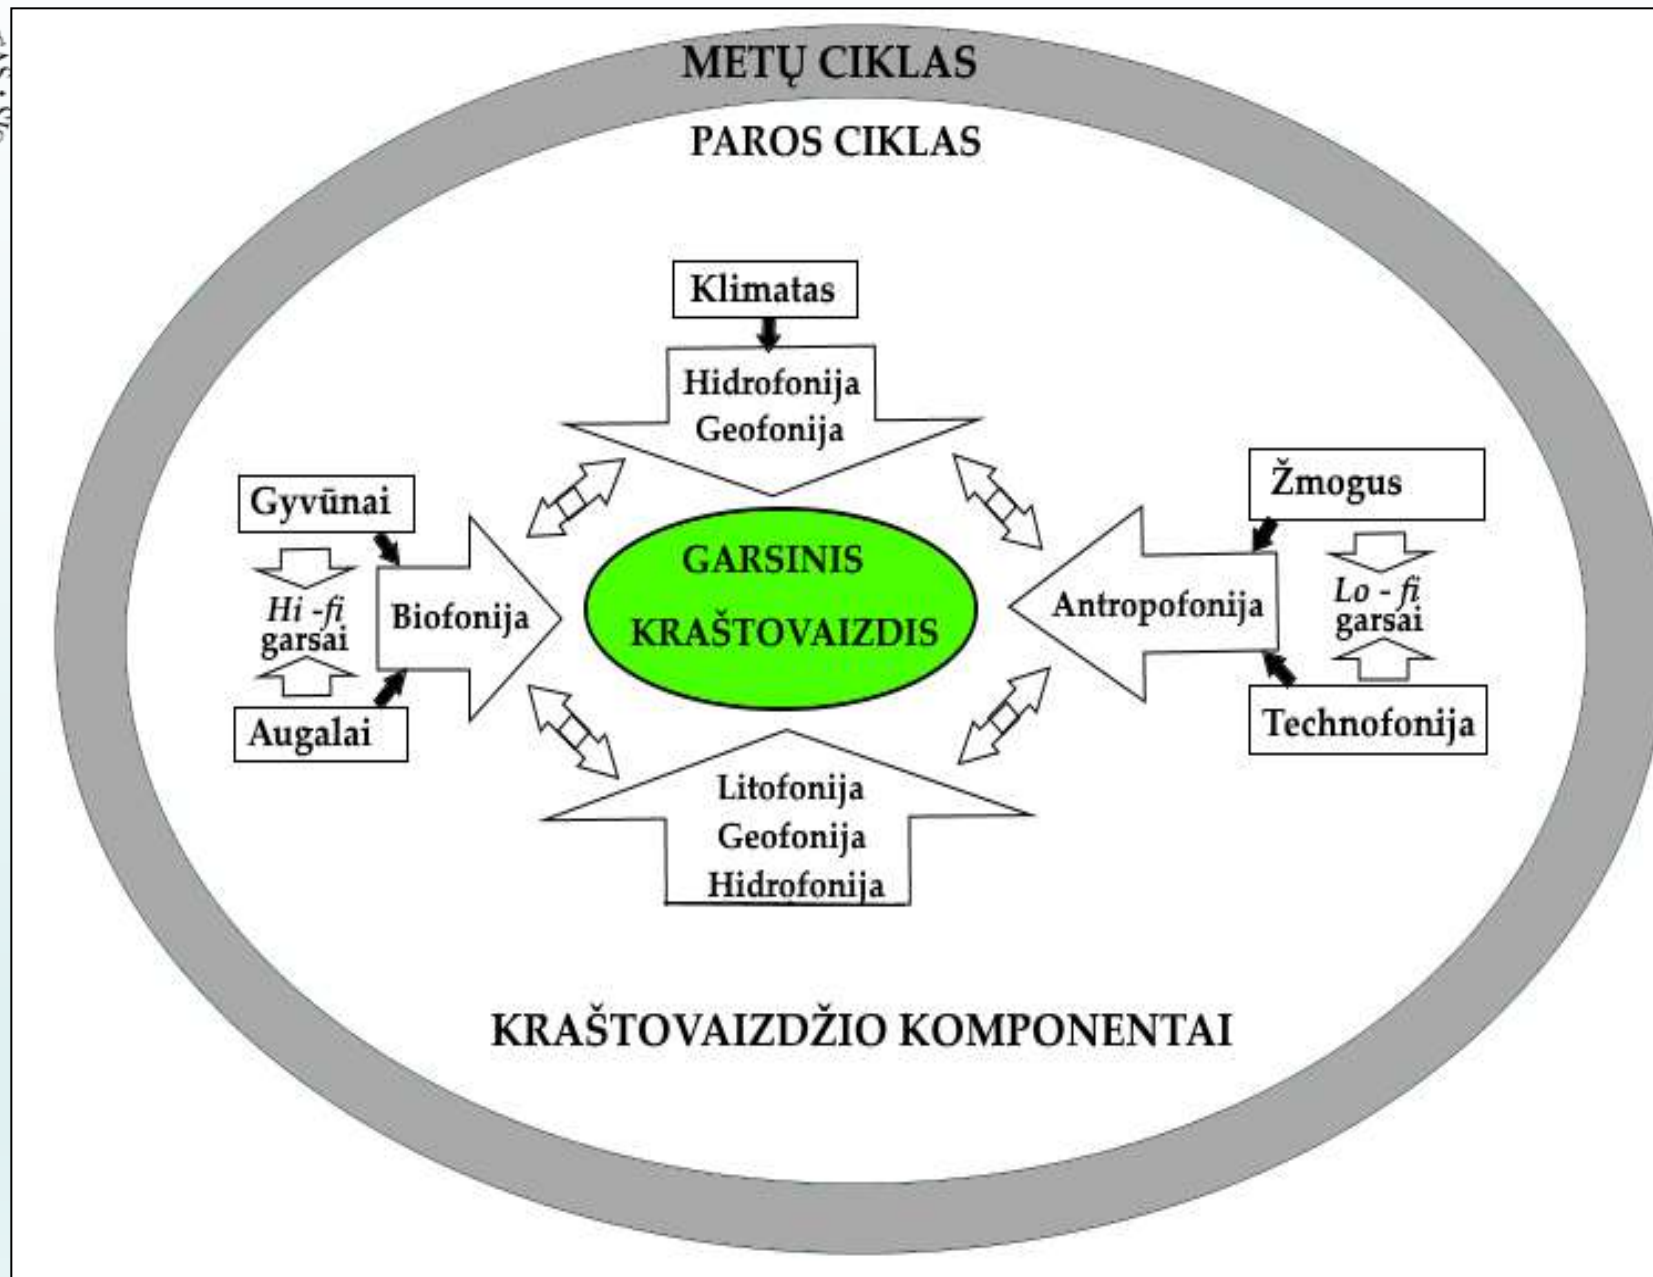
METŲ CIKLAS

PAROS CIKLAS

Klimatas

Hidrofonija
Geofonija

Gyvūnai

*Hi -fi* garsai

Augalai

Biofonija

GARSINIS KRAŠTOVAIZDIS

Antropofonija

Žmogus

*Lo - fi* garsai

Technofonija

Litofonija
Geofonija
Hidrofonija

KRAŠTOVAIZDŽIO KOMPONENTAI